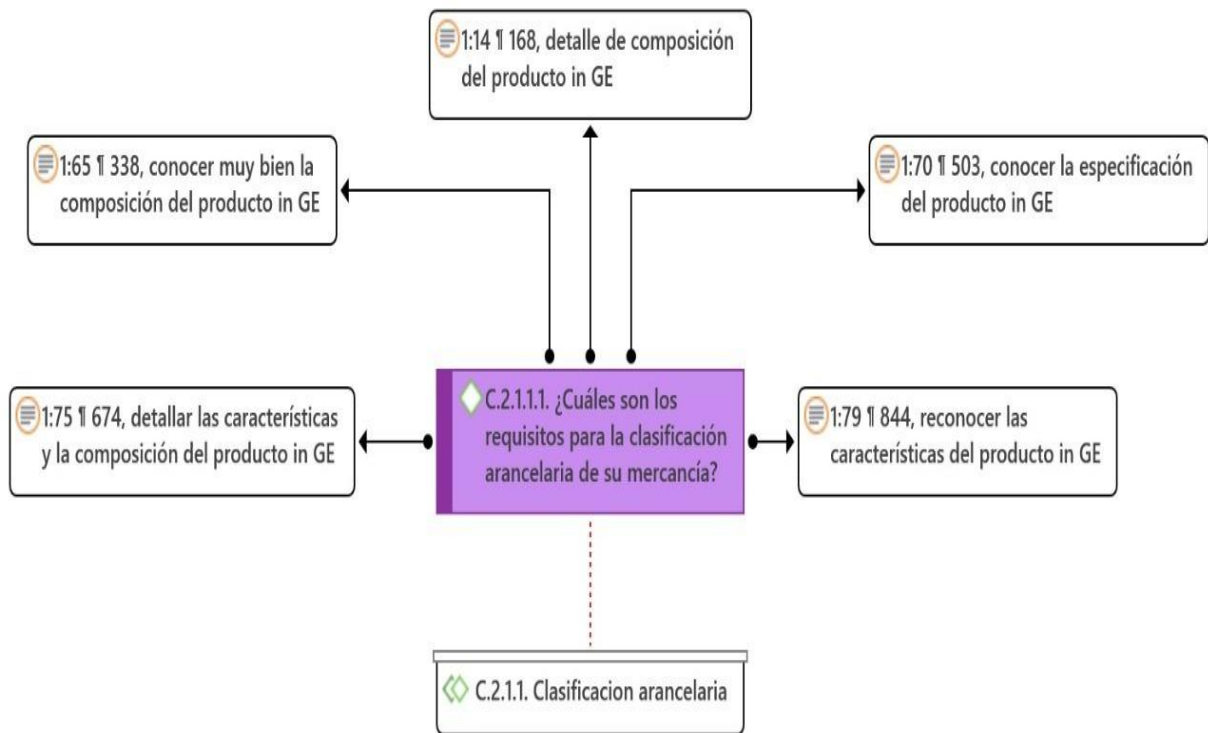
1:14 ¶ 168, detalle de composición del producto in GE

1:65 ¶ 338, conocer muy bien la composición del producto in GE

1:70 ¶ 503, conocer la especificación del producto in GE

1:75 ¶ 674, detallar las características y la composición del producto in GE

C.2.1.1.1. ¿Cuáles son los requisitos para la clasificación arancelaria de su mercancía?

1:79 ¶ 844, reconocer las características del producto in GE

C.2.1.1. Clasificacion arancelaria